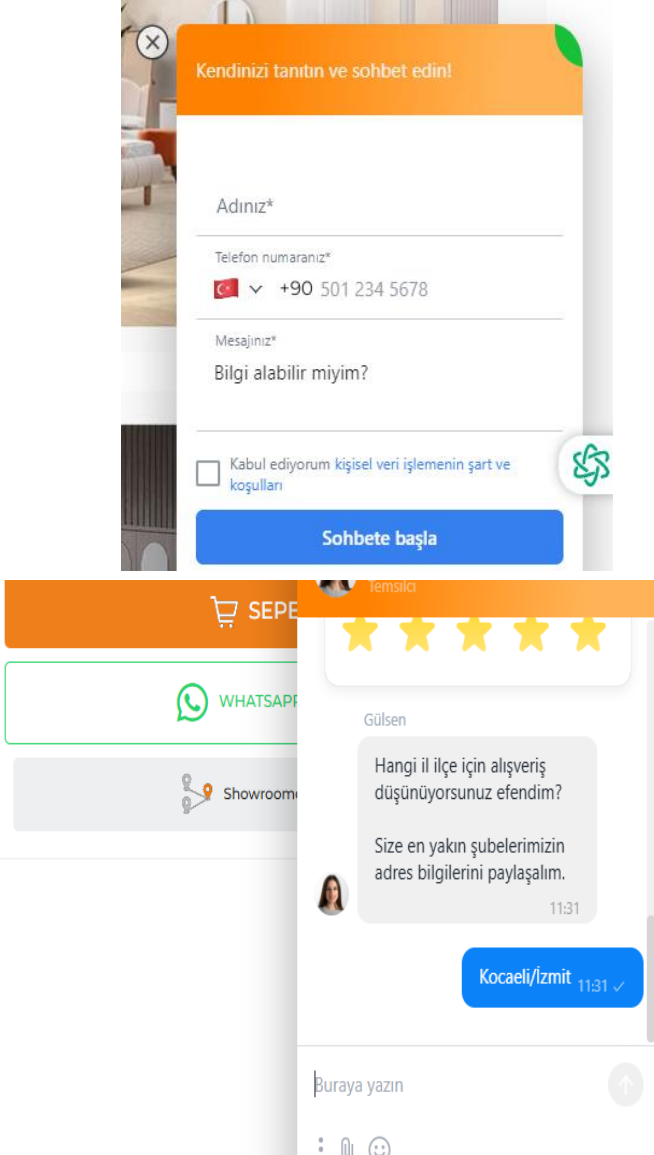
Kendinizi tanıtın ve sohbet edin!

Adınız*

Telefon numaranız*

+90 501 234 5678

Mesajınız*

Bilgi alabilir miyim?

Kabul ediyorum kişisel veri işlemenin şart ve koşulları

Sohbete başla

SEPE

WHATSAPP

Showroom

Temsilci

Gülsen

Hangi il ilçe için alışveriş düşünüyorsunuz efendim?

Size en yakın şubelerimizin adres bilgilerini paylaşalım.

11:31

Kocaeli/İzmit 11:31

Buraya yazın